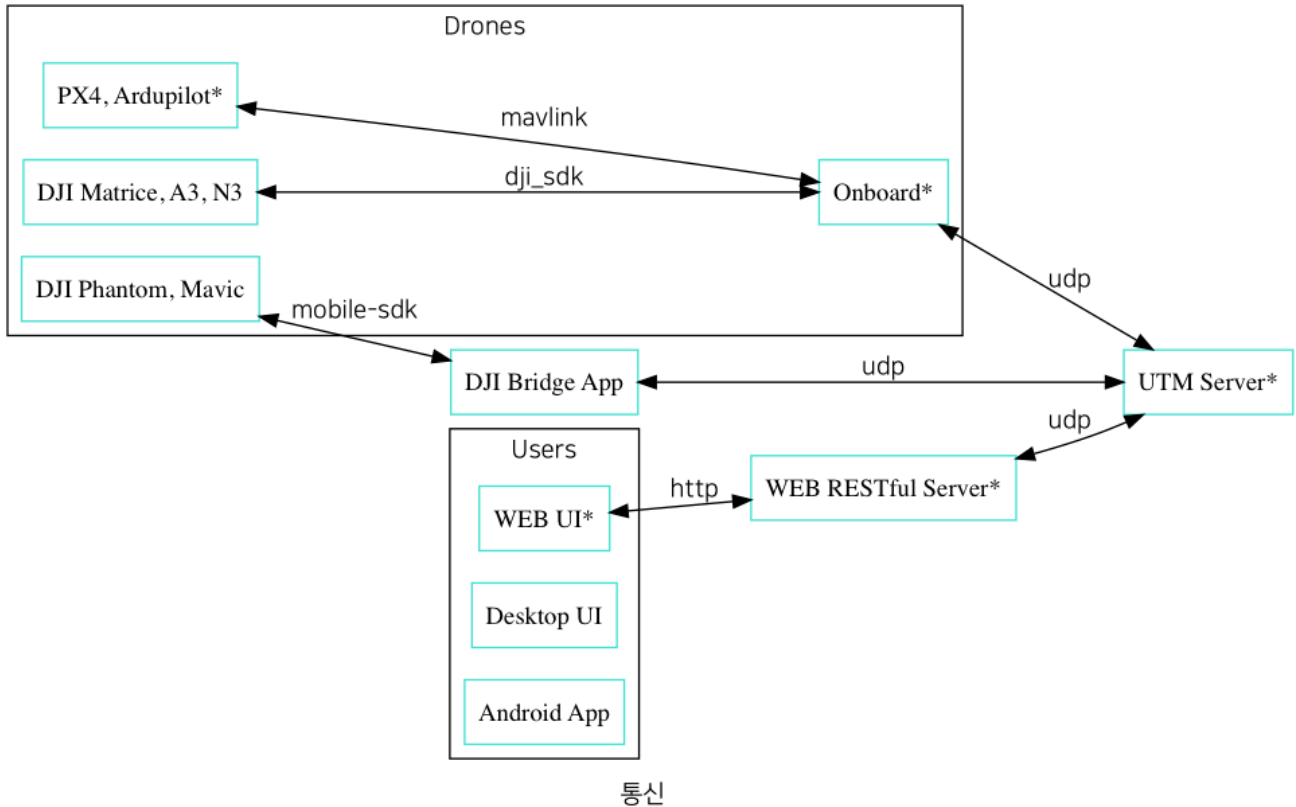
Drones

PX4, Ardupilot*

mavlink

DJI Matrice, A3, N3

dji_sdk

Onboard*

DJI Phantom, Mavic

mobile-sdk

udp

DJI Bridge App

udp

UTM Server*

udp

Users

WEB UI*

http

WEB RESTful Server*

Desktop UI

Android App

통신